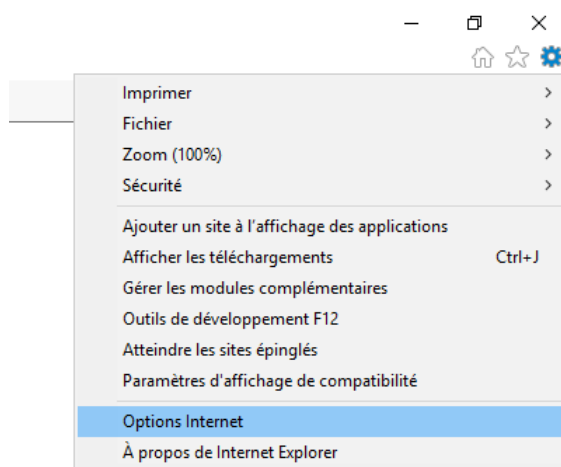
Imprimer
Fichier
Zoom (100%)
Sécurité

Ajouter un site à l'affichage des applications
Afficher les téléchargements Ctrl+J
Gérer les modules complémentaires
Outils de développement F12
Atteindre les sites épinglés
Paramètres d'affichage de compatibilité

Options Internet
À propos de Internet Explorer